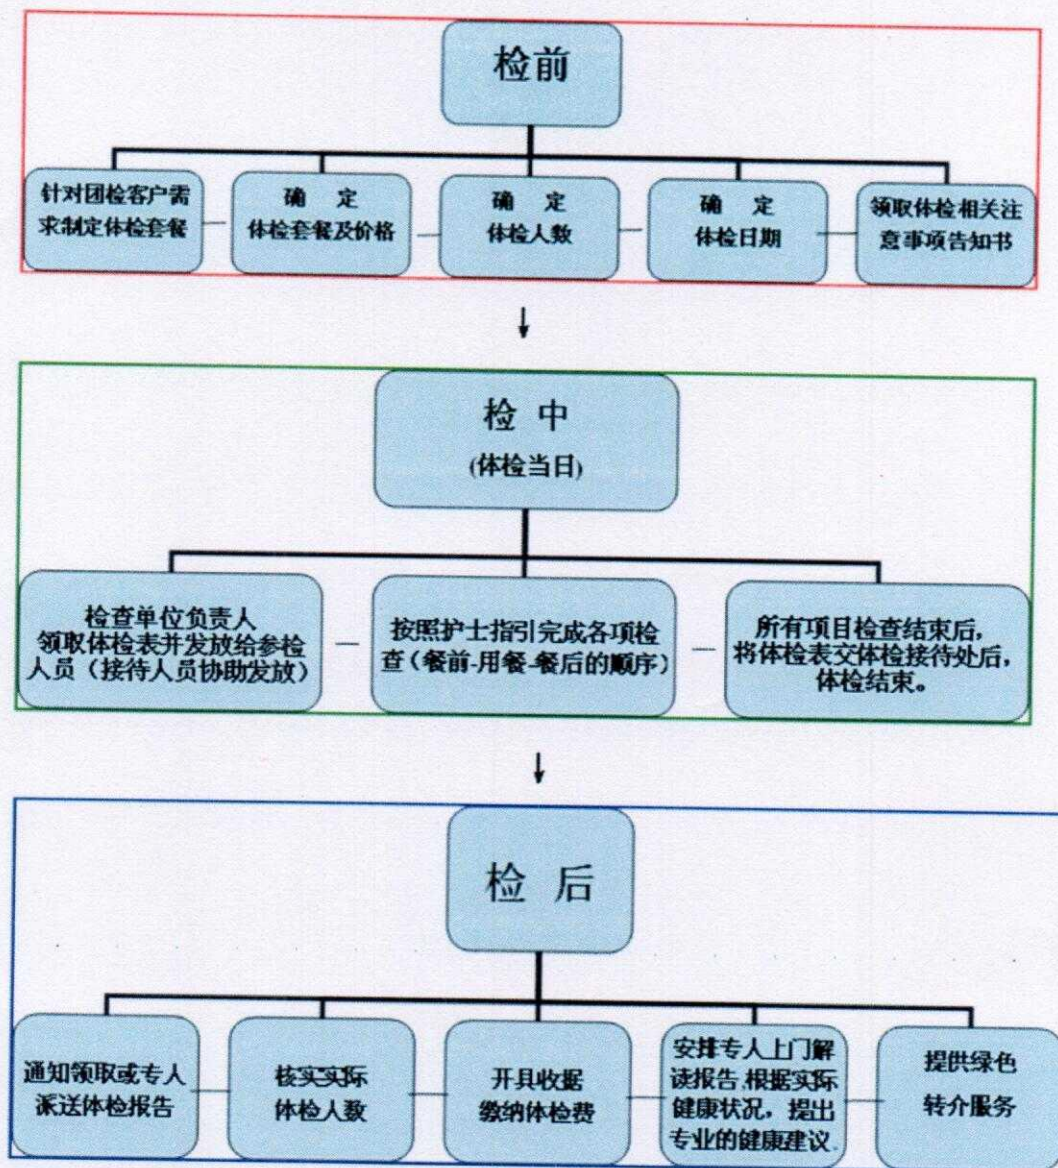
检前

针对团检客户需求制定体检套餐

确 定
体检套餐及价格

确 定
体检人数

确 定
体检日期

领取体检相关注意事项告知书

检 中
(体检当日)

检查单位负责人领取体检表并发放给参检人员（接待人员协助发放）

按照护士指引完成各项检查（餐前-用餐-餐后的顺序）

所有项目检查结束后，将体检表交体检接待处后，体检结束。

检 后

通知领取或专人派送体检报告

核实实际体检人数

开具收据缴纳体检费

安排专人上门解读报告,根据实际健康状况，提出专业的健康建议.

提供绿色转介服务